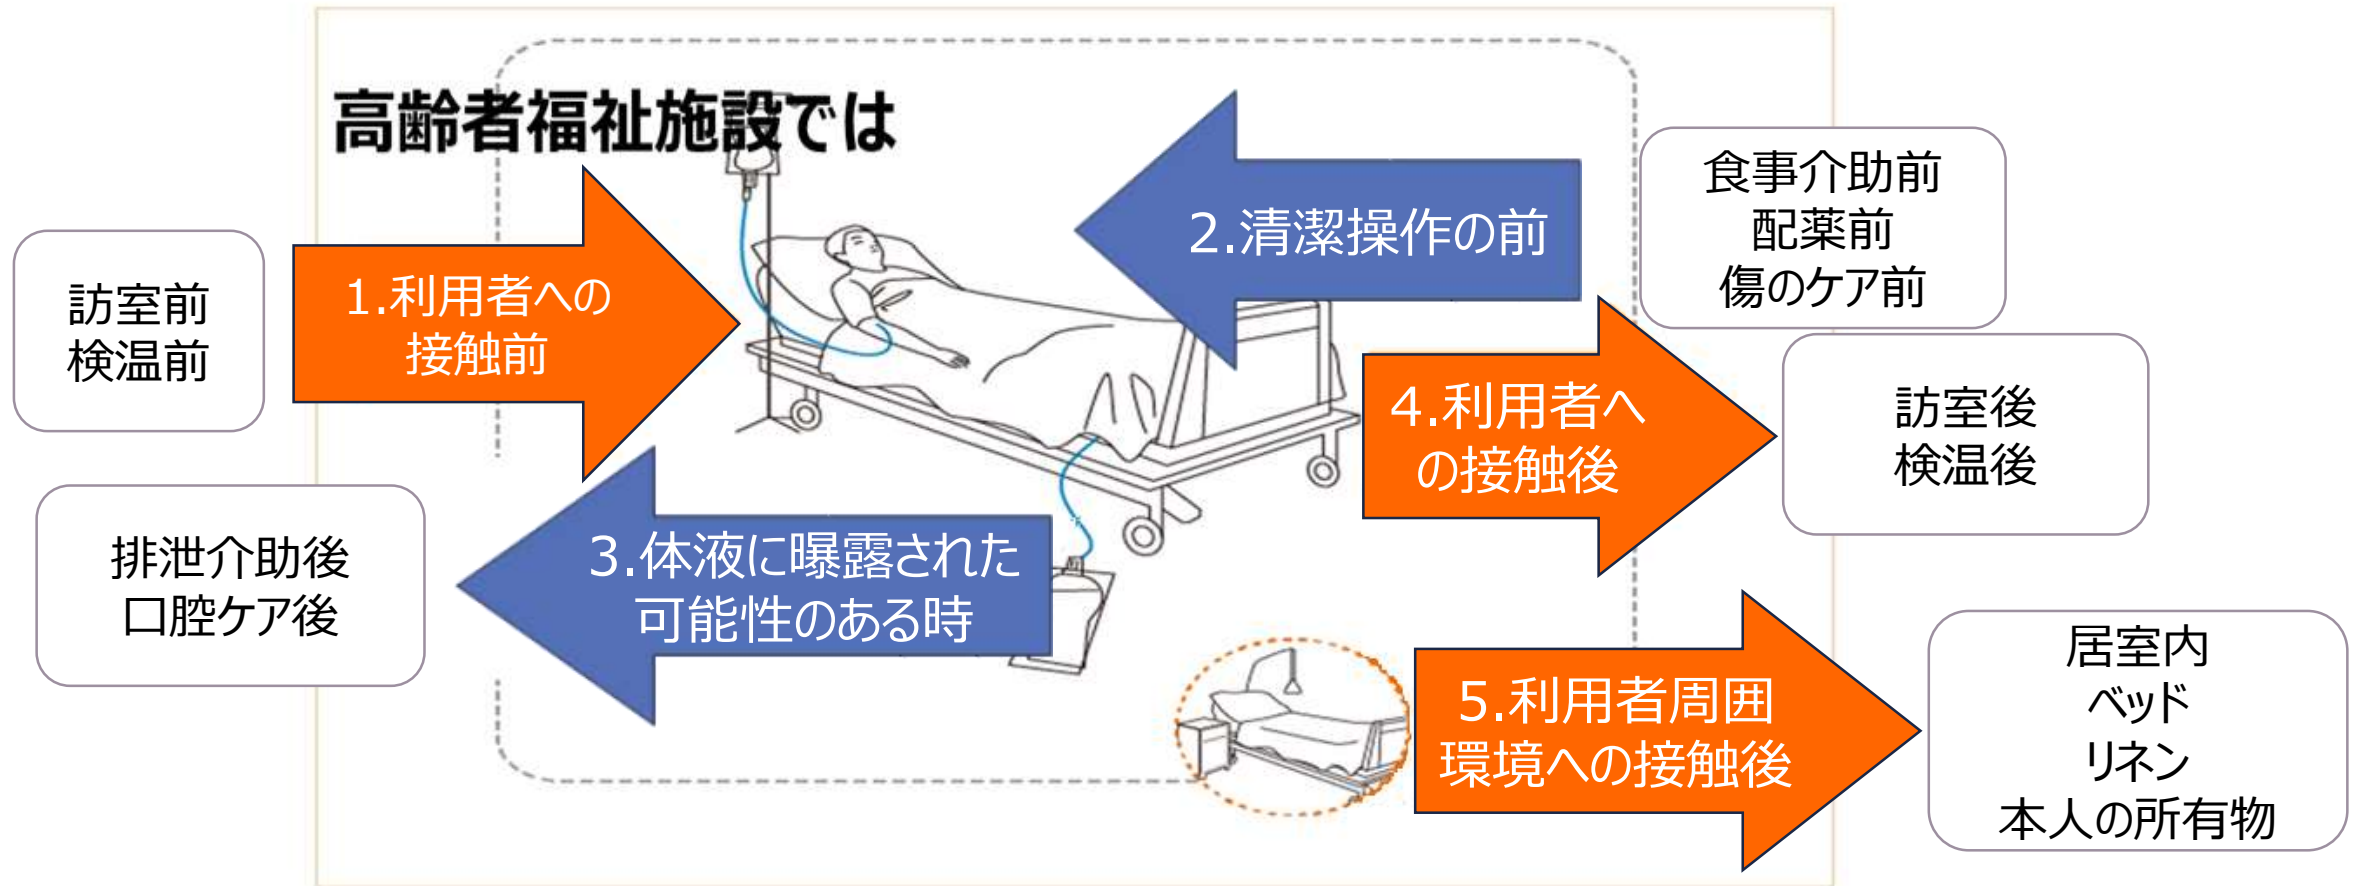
高齢者福祉施設では

訪室前
検温前

1.利用者への接触前

2.清潔操作の前

食事介助前
配薬前
傷のケア前

4.利用者への接触後

訪室後
検温後

排泄介助後
口腔ケア後

3.体液に曝露された可能性のある時

5.利用者周囲環境への接触後

居室内
ベッド
リネン
本人の所有物